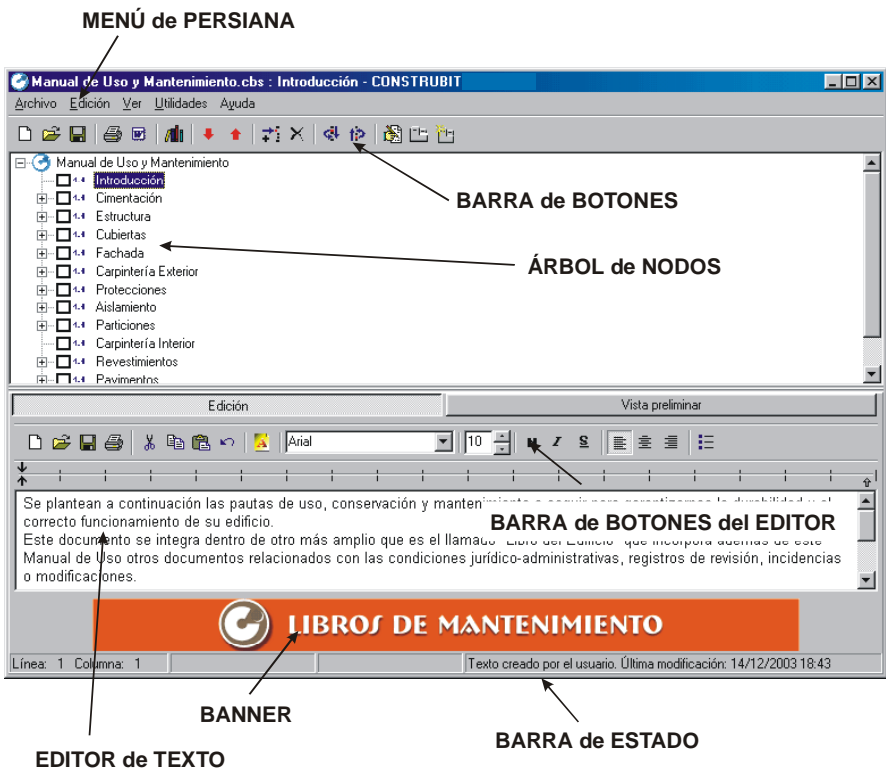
MENÚ de PERSIANA

Manual de Uso y Mantenimiento.cbs : Introducción - CONSTRUBIT

Archivo Edición Ver Utilidades Ayuda

Manual de Uso y Mantenimiento
Introducción
Cimentación
Estructura
Cubiertas
Fachada
Carpintería Exterior
Protecciones
Aislamiento
Particiones
Carpintería Interior
Revestimientos
Pavimentos

BARRA de BOTONES

ÁRBOL de NODOS

Edición
Vista preliminar

Arial
10

Se plantean a continuación las pautas de uso, conservación y mante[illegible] correcto funcionamiento de su edificio.
Este docu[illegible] se integra dentro de otro más amplio que es el llama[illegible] Manual de Uso otros documentos relacionados con las condiciones jurídico-administrativas, registros de revisión, incidencias o modificaciones.

BARRA de BOTONES del EDITOR

LIBROS DE MANTENIMIENTO

Línea: 1 Columna: 1
Texto creado por el usuario. Última modificación: 14/12/2003 18:43

BANNER

BARRA de ESTADO

EDITOR de TEXTO